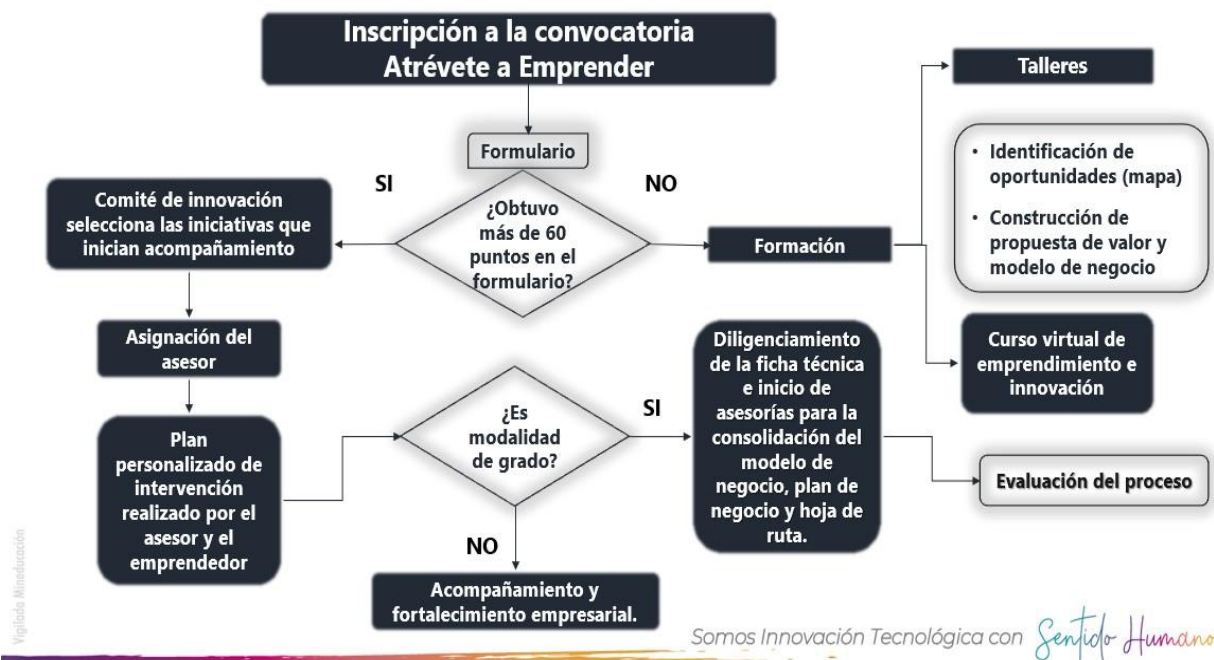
Inscripción a la convocatoria
Atrévete a Emprender

Formulario

SI

NO

¿Obtuvo más de 60 puntos en el formulario?

Comité de innovación selecciona las iniciativas que inician acompañamiento

Formación

Talleres

• Identificación de oportunidades (mapa)
• Construcción de propuesta de valor y modelo de negocio

Curso virtual de emprendimiento e innovación

Asignación del asesor

Plan personalizado de intervención realizado por el asesor y el emprendedor

¿Es modalidad de grado?

SI

Diligenciamiento de la ficha técnica e inicio de asesorías para la consolidación del modelo de negocio, plan de negocio y hoja de ruta.

Evaluación del proceso

NO

Acompañamiento y fortalecimiento empresarial.

Vigilada Mineducación

Somos Innovación Tecnológica con Sentido Humano